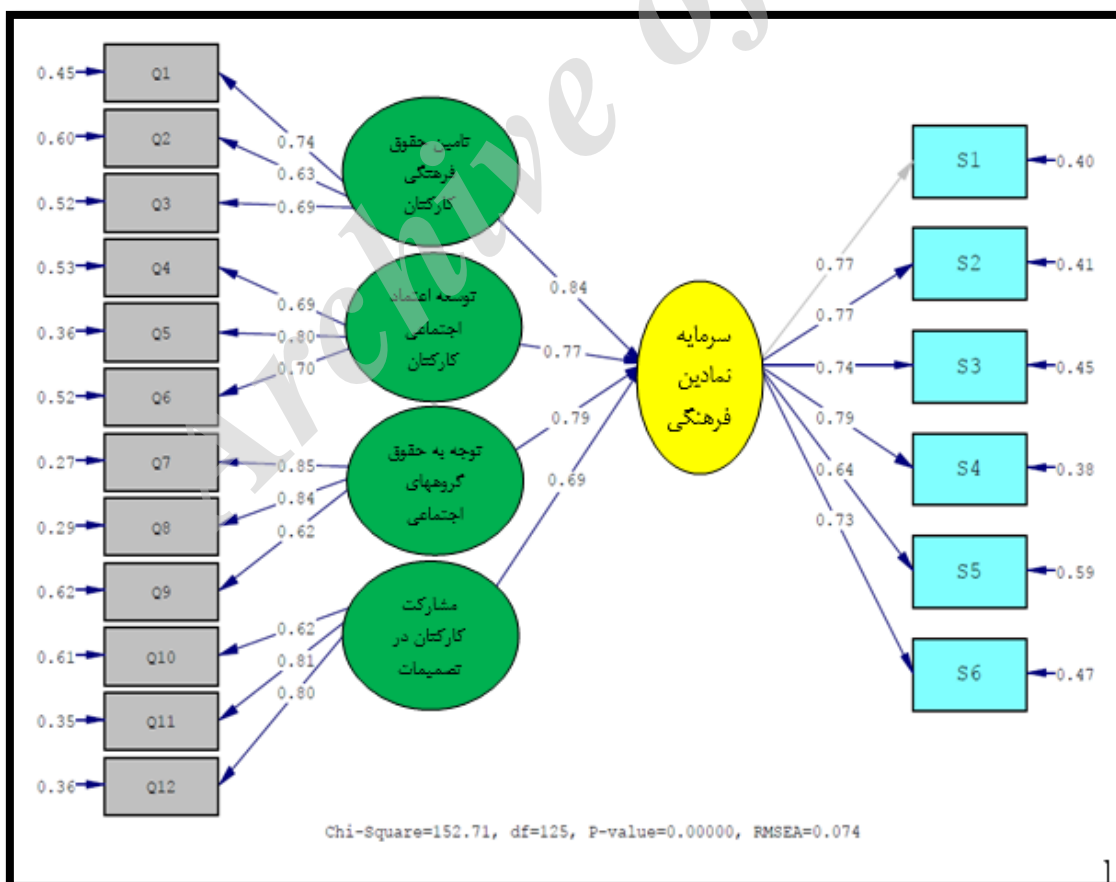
0.45 Q1
0.60 Q2
0.52 Q3
0.53 Q4
0.36 Q5
0.52 Q6
0.27 Q7
0.29 Q8
0.62 Q9
0.61 Q10
0.35 Q11
0.36 Q12

0.74
0.63
0.69
0.69
0.80
0.70
0.85
0.84
0.62
0.62
0.81
0.80

تامین حقوق فرهنگی کارکنان

توسعه اعتماد اجتماعی کارکنان

توجه به حقوق گروههای اجتماعی

مشارکت کارکنان در تصمیمات

0.84
0.77
0.79
0.69

سرمایه نمادین فرهنگی

0.77
0.77
0.74
0.79
0.64
0.73

S1 0.40
S2 0.41
S3 0.45
S4 0.38
S5 0.59
S6 0.47

Chi-Square=152.71, df=125, P-value=0.00000, RMSEA=0.074

Archive of